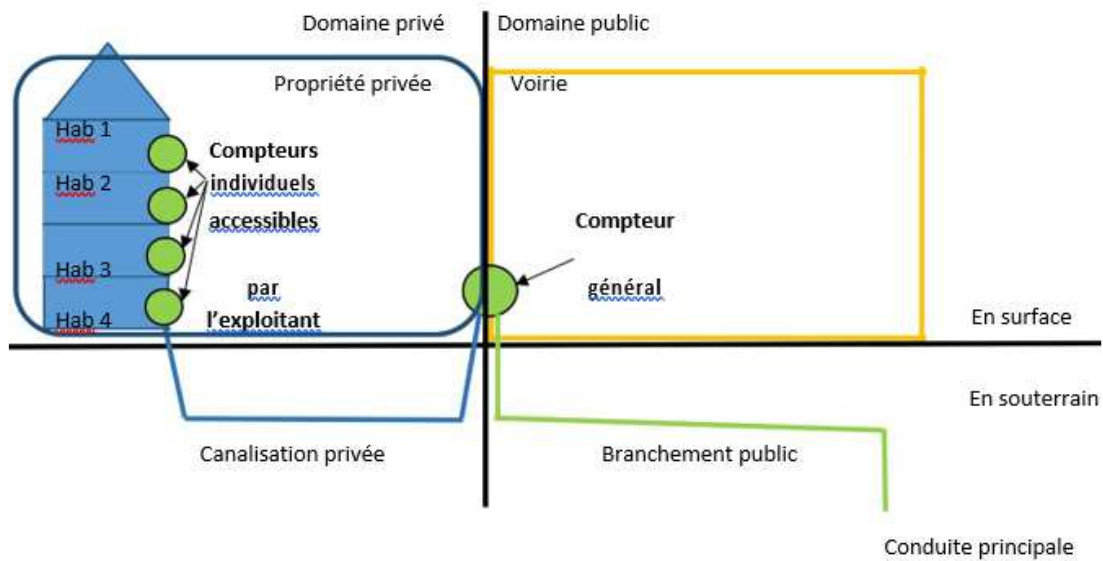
Domaine privé

Domaine public

Propriété privée

Voirie

Hab 1

Hab 2

Hab 3

Hab 4

Compteurs individuels accessibles par l'exploitant

Compteur général

En surface

En souterrain

Canalisation privée

Branchement public

Conduite principale